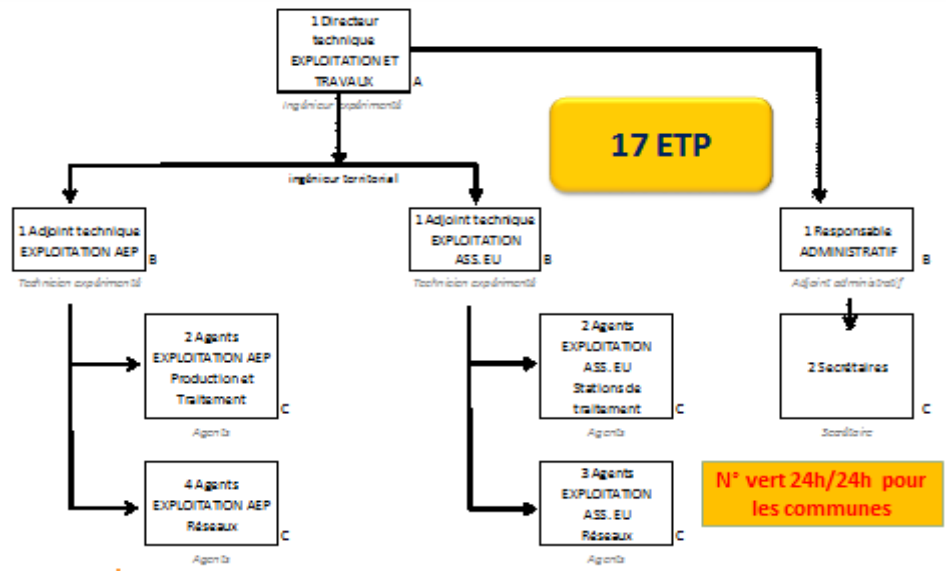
1 Directeur technique EXPLOITATION ET TRAVAUX A
Ingénieur expérimenté

17 ETP

ingénieur territorial

1 Adjoint technique EXPLOITATION AEP B
Technicien expérimenté

1 Adjoint technique EXPLOITATION ASS. EU B
Technicien expérimenté

1 Responsable ADMINISTRATIF B
Adjoint administratif

2 Agents EXPLOITATION AEP Production et Traitement C
Agents

2 Agents EXPLOITATION ASS. EU Stations de traitement C
Agents

2 Secrétaires C
Secrétaire

4 Agents EXPLOITATION AEP Réseaux C
Agents

3 Agents EXPLOITATION ASS. EU Réseaux C
Agents

N° vert 24h/24h pour les communes